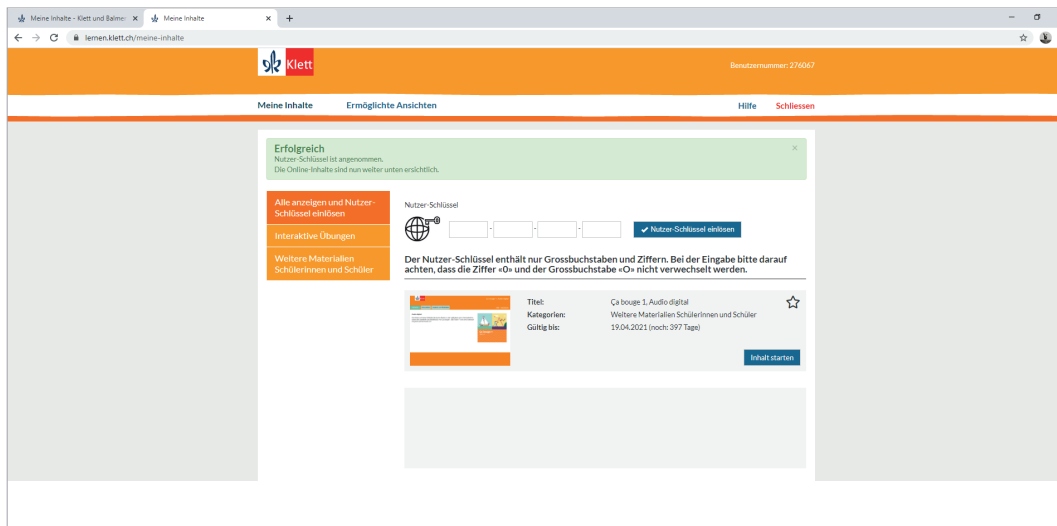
Meine Inhalte – Klett und Balmer ×
Meine Inhalte ×
+

lernen.klett.ch/meine-inhalte

Klett

Benutzernummer: 276067

Meine Inhalte
Ermöglichte Ansichten
Hilfe
Schliessen

Erfolgreich
Nutzer-Schlüssel ist angenommen.
Die Online-Inhalte sind nun weiter unten ersichtlich.
×

Alle anzeigen und Nutzer-Schlüssel einlösen
Interaktive Übungen
Weitere Materialien Schülerinnen und Schüler

Nutzer-Schlüssel

Nutzer-Schlüssel einlösen

Der Nutzer-Schlüssel enthält nur Grossbuchstaben und Ziffern. Bei der Eingabe bitte darauf achten, dass die Ziffer «0» und der Grossbuchstabe «O» nicht verwechselt werden.

| Titel: | Ça bouge 1, Audio digital |
|---|---|
| Kategorien: | Weitere Materialien Schülerinnen und Schüler |
| Gültig bis: | 19.04.2021 (noch: 397 Tage) |

Inhalt starten